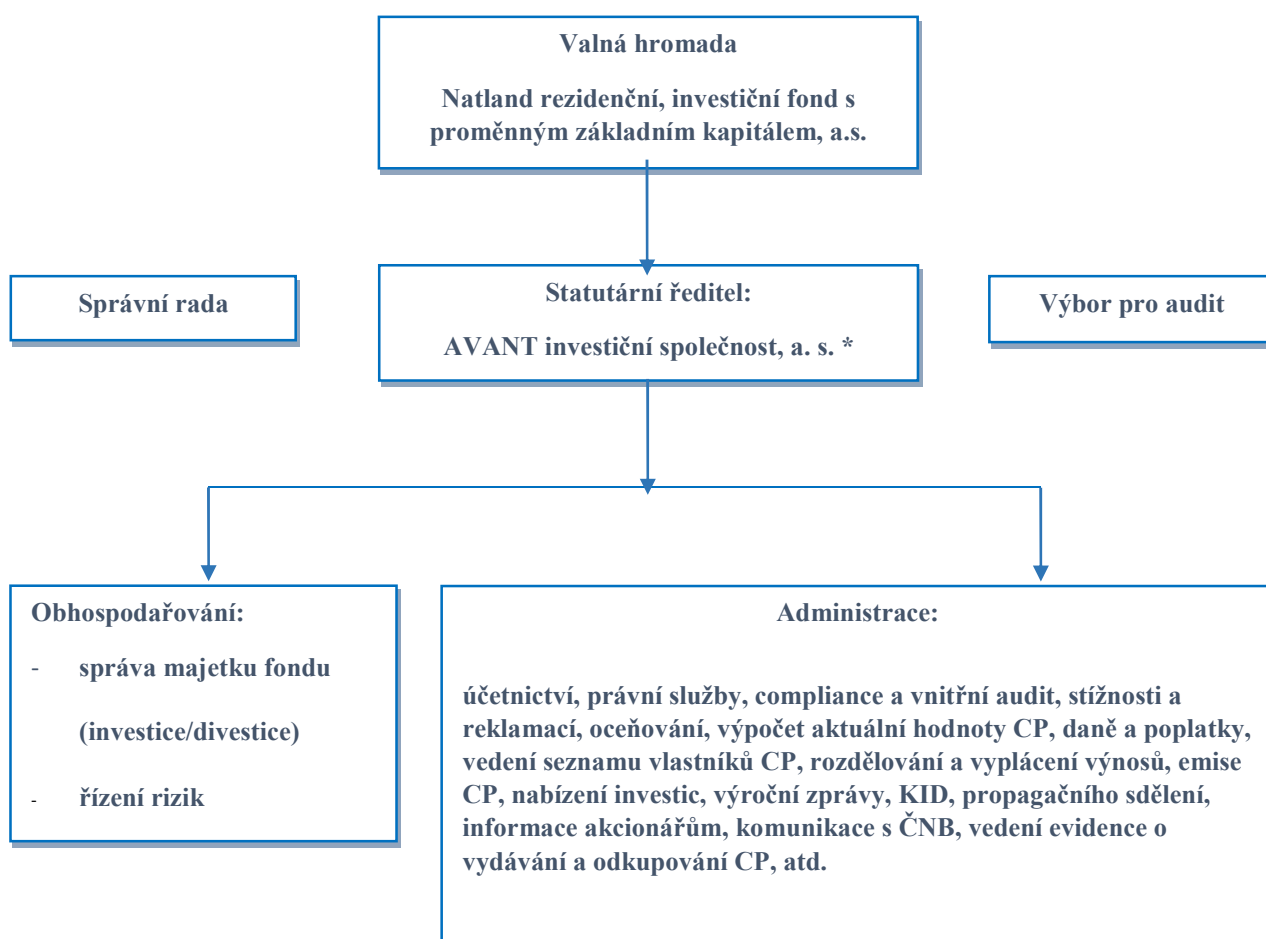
Valná hromada

Natland rezidenční, investiční fond s proměnným základním kapitálem, a.s.

Správní rada

Statutární ředitel:

AVANT investiční společnost, a. s. *

Výbor pro audit

Obhospodařování:

- správa majetku fondu (investice/divestice)

- řízení rizik

Administrace:

účetnictví, právní služby, compliance a vnitřní audit, stížnosti a reklamací, oceňování, výpočet aktuální hodnoty CP, daně a poplatky, vedení seznamu vlastníků CP, rozdělování a vyplácení výnosů, emise CP, nabízení investic, výroční zprávy, KID, propagačního sdělení, informace akcionářům, komunikace s ČNB, vedení evidence o vydávání a odkupování CP, atd.